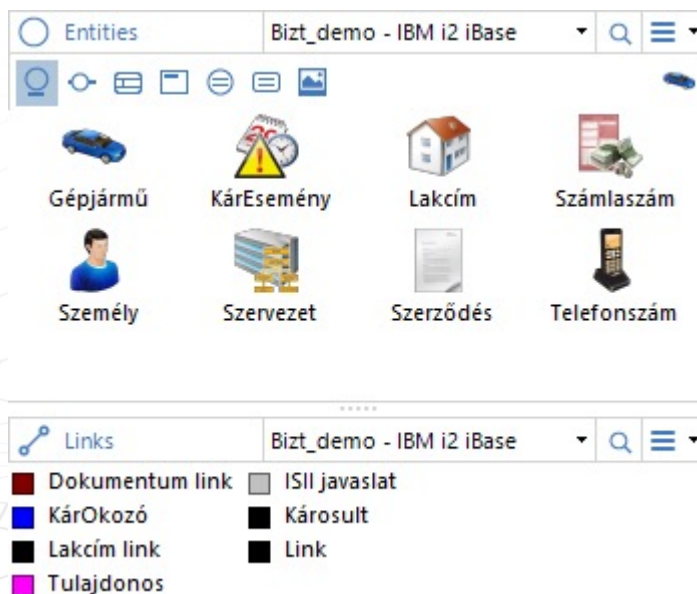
Entities

Bizt_demo - IBM i2 iBase

Gépjármű

KárEsemény

Lakcím

Számlaszám

Személy

Szervezet

Szerződés

Telefonszám

Links

Bizt_demo - IBM i2 iBase

Dokumentum link

ISII javaslat

KárOkozó

Károsult

Lakcím link

Link

Tulajdonos